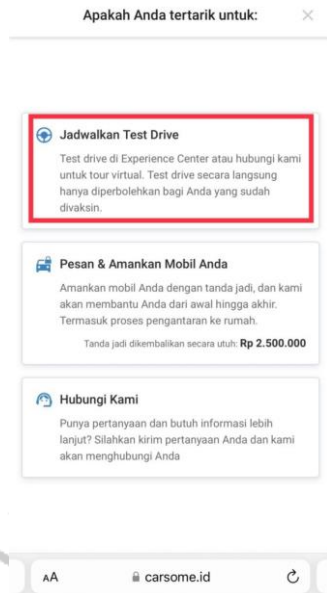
Apakah Anda tertarik untuk:

×

Jadwalkan Test Drive

Test drive di Experience Center atau hubungi kami untuk tour virtual. Test drive secara langsung hanya diperbolehkan bagi Anda yang sudah divaksin.

Pesan & Amankan Mobil Anda

Amankan mobil Anda dengan tanda jadi, dan kami akan membantu Anda dari awal hingga akhir. Termasuk proses pengantaran ke rumah.

Tanda jadi dikembalikan secara utuh: Rp 2.500.000

Hubungi Kami

Punya pertanyaan dan butuh informasi lebih lanjut? Silahkan kirim pertanyaan Anda dan kami akan menghubungi Anda

AA

carsome.id